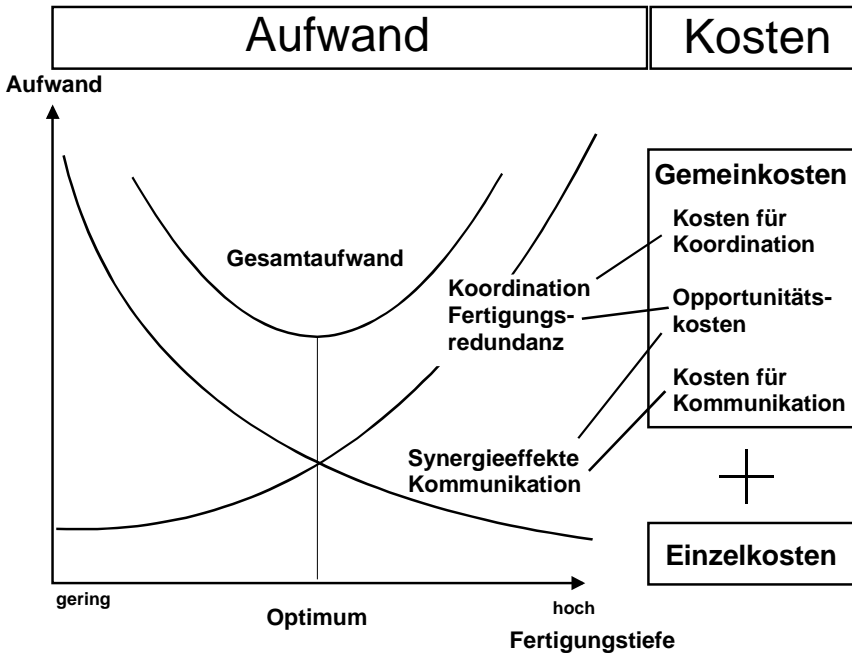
Aufwand

Kosten

Aufwand

Gesamtaufwand

Koordination
Fertigungsredundanz

Synergieeffekte
Kommunikation

Gemeinkosten

Kosten für Koordination

Opportunitätskosten

Kosten für Kommunikation

+

Einzelkosten

gering

Optimum

hoch

Fertigungstiefe